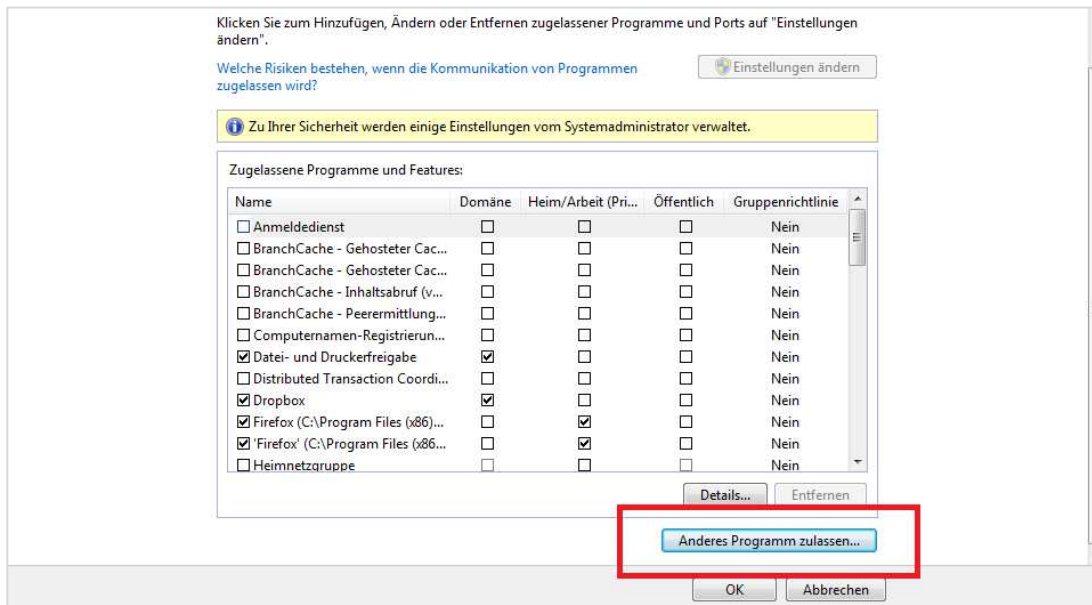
Klicken Sie zum Hinzufügen, Ändern oder Entfernen zugelassener Programme und Ports auf "Einstellungen ändern".

Welche Risiken bestehen, wenn die Kommunikation von Programmen zugelassen wird?

Einstellungen ändern

Zu Ihrer Sicherheit werden einige Einstellungen vom Systemadministrator verwaltet.

Zugelassene Programme und Features:

| Name | Domäne | Heim/Arbeit (Pri... | Öffentlich | Gruppenrichtlinie |
|---|---|---|---|---|
| ☐ Anmeldedienst | ☐ | ☐ | ☐ | Nein |
| ☐ BranchCache - Gehosteter Cac... | ☐ | ☐ | ☐ | Nein |
| ☐ BranchCache - Gehosteter Cac... | ☐ | ☐ | ☐ | Nein |
| ☐ BranchCache - Inhaltsabruf (v... | ☐ | ☐ | ☐ | Nein |
| ☐ BranchCache - Peerermittlung... | ☐ | ☐ | ☐ | Nein |
| ☐ Computernamen-Registrierun... | ☐ | ☐ | ☐ | Nein |
| ☑ Datei- und Druckerfreigabe | ☑ | ☐ | ☐ | Nein |
| ☐ Distributed Transaction Coordi... | ☐ | ☐ | ☐ | Nein |
| ☑ Dropbox | ☑ | ☐ | ☐ | Nein |
| ☑ Firefox (C:\Program Files (x86)... | ☐ | ☑ | ☐ | Nein |
| ☑ 'Firefox' (C:\Program Files (x86... | ☐ | ☑ | ☐ | Nein |
| ☐ Heimnetzgruppe | ☐ | ☐ | ☐ | Nein |

Details... Entfernen

Anderes Programm zulassen...

OK Abbrechen